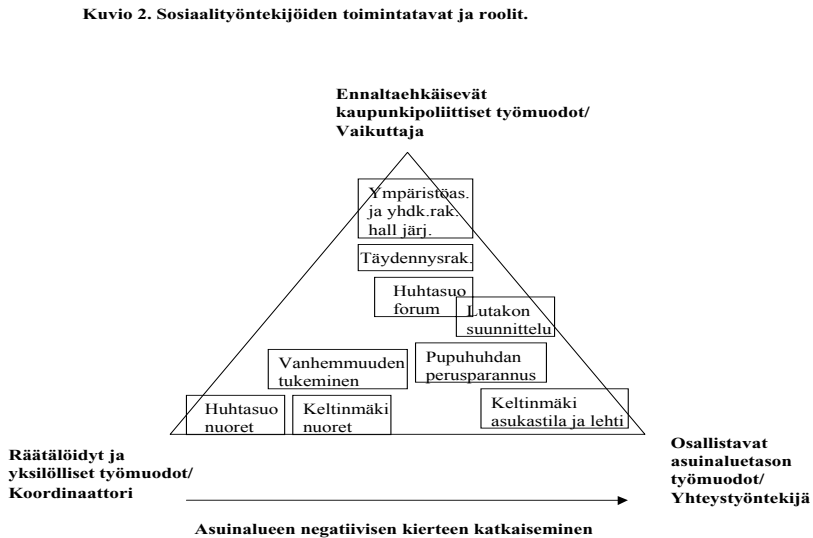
Kuvio 2. Sosiaalityöntekijöiden toimintatavat ja roolit.

Ennaltaehkäisevät kaupunkipoliittiset työmuodot/ Vaikuttaja

Ympäristöas. ja yhdk.rak. hall järj.

Täydennysrak.

Huhtasuo forum

Lutakon suunnittelu

Vanhemmuuden tukeminen

Pupuhuhdan perusparannus

Huhtasuo nuoret

Keltinmäki nuoret

Keltinmäki asukastila ja lehti

Räätälöidyt ja yksilölliset työmuodot/ Koordinaattori

Osallistavat asuinaluetason työmuodot/ Yhteystyöntekijä

Asuinalueen negatiivisen kierteen katkaiseminen